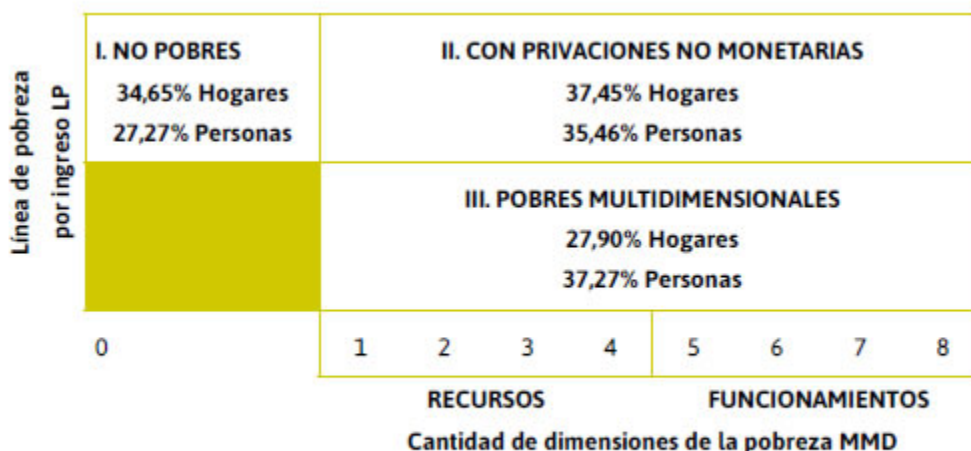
Línea de pobreza por ingreso LP

I. NO POBRES
34,65% Hogares
27,27% Personas

II. CON PRIVACIONES NO MONETARIAS
37,45% Hogares
35,46% Personas

III. POBRES MULTIDIMENSIONALES
27,90% Hogares
37,27% Personas

0 1 2 3 4 5 6 7 8

RECURSOS FUNCIONAMIENTOS

Cantidad de dimensiones de la pobreza MMD